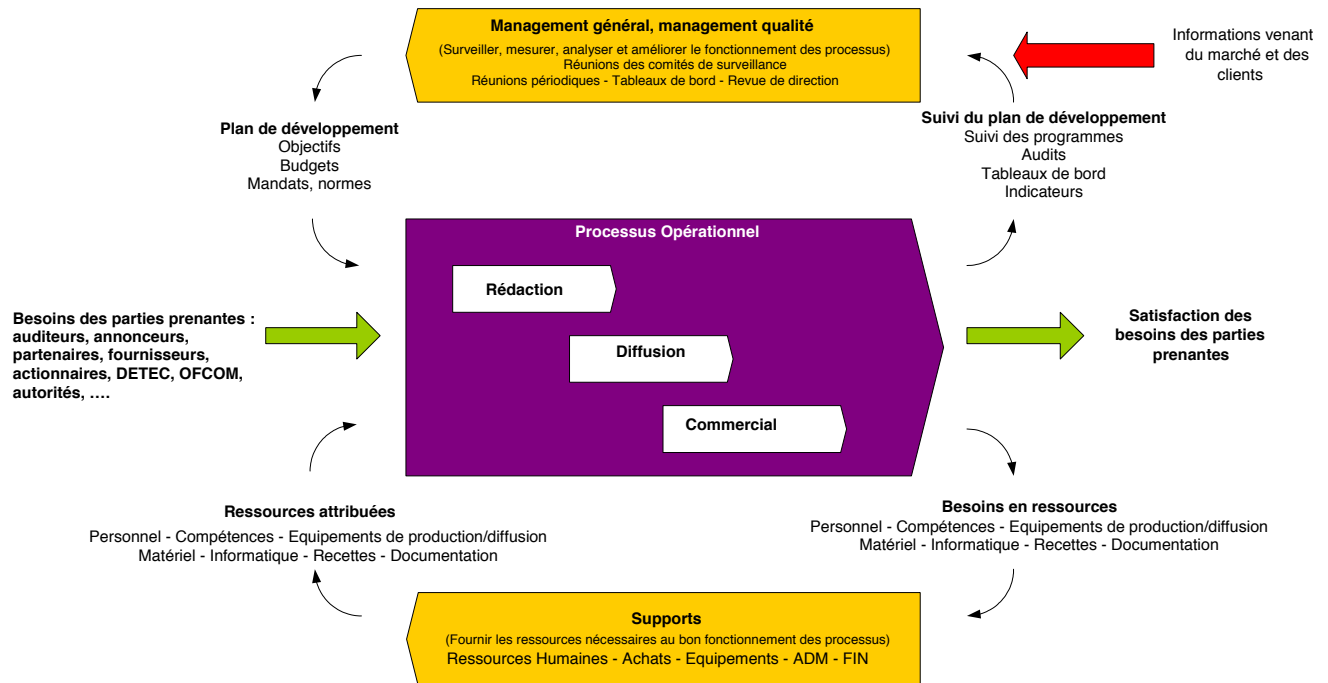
Management général, management qualité
(Surveiller, mesurer, analyser et améliorer le fonctionnement des processus)
Réunions des comités de surveillance
Réunions périodiques - Tableaux de bord - Revue de direction

Informations venant du marché et des clients

Plan de développement
Objectifs
Budgets
Mandats, normes

Suivi du plan de développement
Suivi des programmes
Audits
Tableaux de bord
Indicateurs

Processus Opérationnel

Rédaction

Diffusion

Commercial

Besoins des parties prenantes : auditeurs, annonceurs, partenaires, fournisseurs, actionnaires, DETEC, OFCOM, autorités, ….

Satisfaction des besoins des parties prenantes

Ressources attribuées
Personnel - Compétences - Equipements de production/diffusion
Matériel - Informatique - Recettes - Documentation

Besoins en ressources
Personnel - Compétences - Equipements de production/diffusion
Matériel - Informatique - Recettes - Documentation

Supports
(Fournir les ressources nécessaires au bon fonctionnement des processus)
Ressources Humaines - Achats - Equipements - ADM - FIN